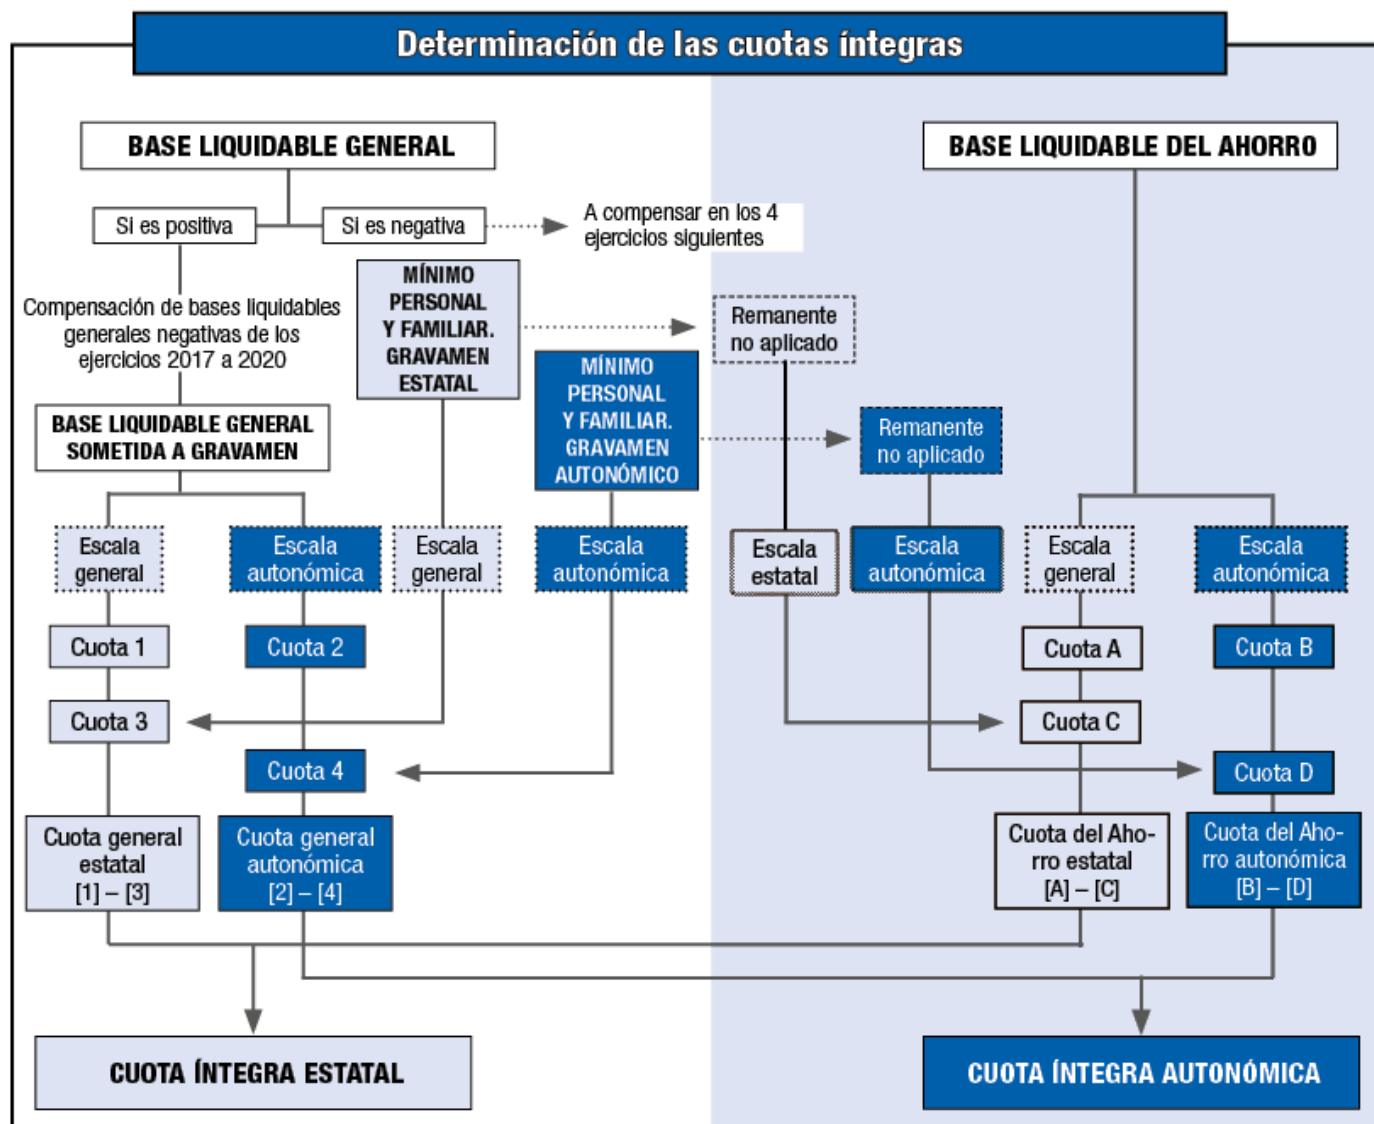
Determinación de las cuotas íntegras

BASE LIQUIDABLE GENERAL

Si es positiva

Si es negativa

A compensar en los 4 ejercicios siguientes

Compensación de bases liquidables generales negativas de los ejercicios 2017 a 2020

MÍNIMO PERSONAL Y FAMILIAR. GRAVAMEN ESTATAL

Remanente no aplicado

MÍNIMO PERSONAL Y FAMILIAR. GRAVAMEN AUTONÓMICO

Remanente no aplicado

BASE LIQUIDABLE GENERAL SOMETIDA A GRAVAMEN

BASE LIQUIDABLE DEL AHORRO

Escala general

Escala autonómica

Escala general

Escala autonómica

Escala estatal

Escala autonómica

Escala general

Escala autonómica

Cuota 1

Cuota 2

Cuota A

Cuota B

Cuota 3

Cuota C

Cuota 4

Cuota D

Cuota general estatal [1] – [3]

Cuota general autonómica [2] – [4]

Cuota del Ahorro estatal [A] – [C]

Cuota del Ahorro autonómica [B] – [D]

CUOTA ÍNTEGRA ESTATAL

CUOTA ÍNTEGRA AUTONÓMICA